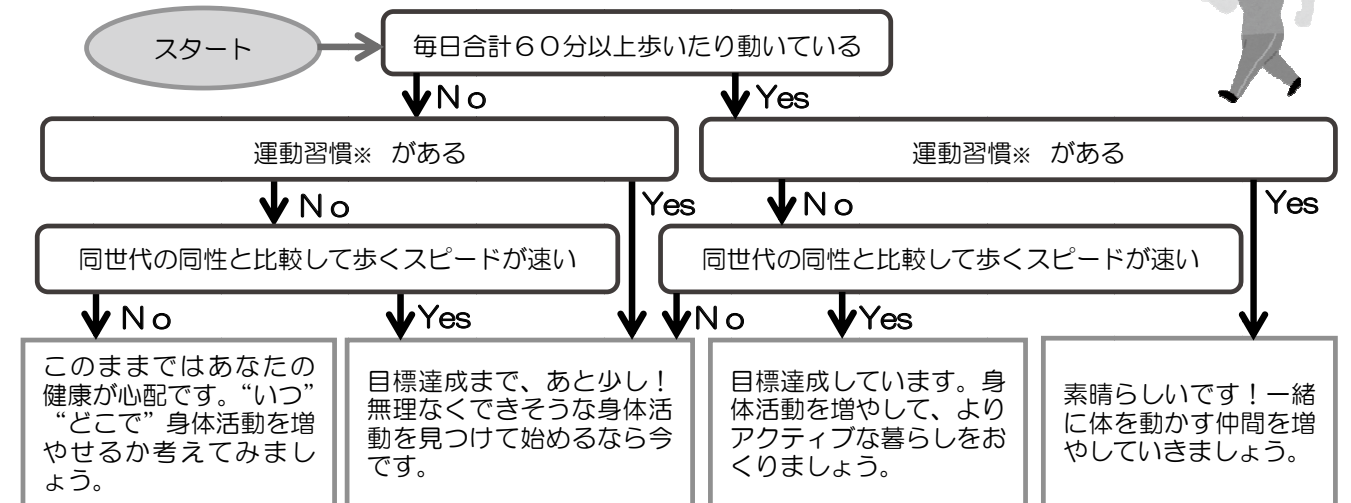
スタート

毎日合計60分以上歩いたり動いている

No

Yes

運動習慣※　がある

運動習慣※　がある

No

Yes

No

Yes

同世代の同性と比較して歩くスピードが速い

同世代の同性と比較して歩くスピードが速い

No

Yes

No

Yes

このままではあなたの健康が心配です。"いつ" "どこで" 身体活動を増やせるか考えてみましょう。

目標達成まで、あと少し！無理なくできそうな身体活動を見つけて始めるなら今です。

目標達成しています。身体活動を増やして、よりアクティブな暮らしをおくりましょう。

素晴らしいです！一緒に体を動かす仲間を増やしていきましょう。